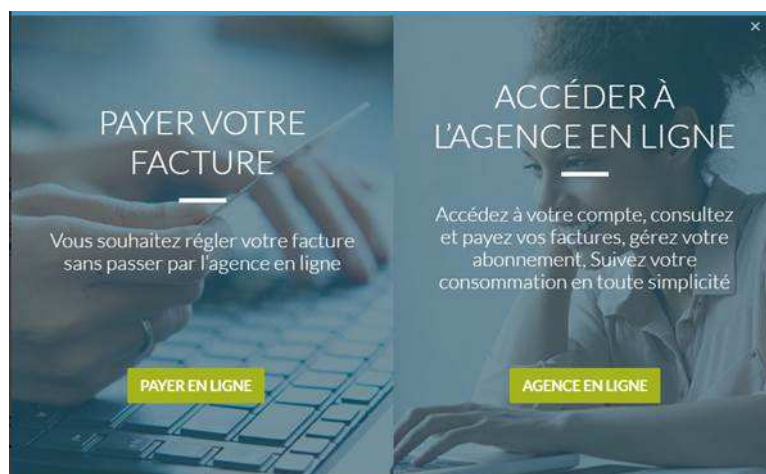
×

PAYER VOTRE FACTURE

Vous souhaitez régler votre facture sans passer par l'agence en ligne

PAYER EN LIGNE

ACCÉDER À L'AGENCE EN LIGNE

Accédez à votre compte, consultez et payez vos factures, gérez votre abonnement, Suivez votre consommation en toute simplicité

AGENCE EN LIGNE